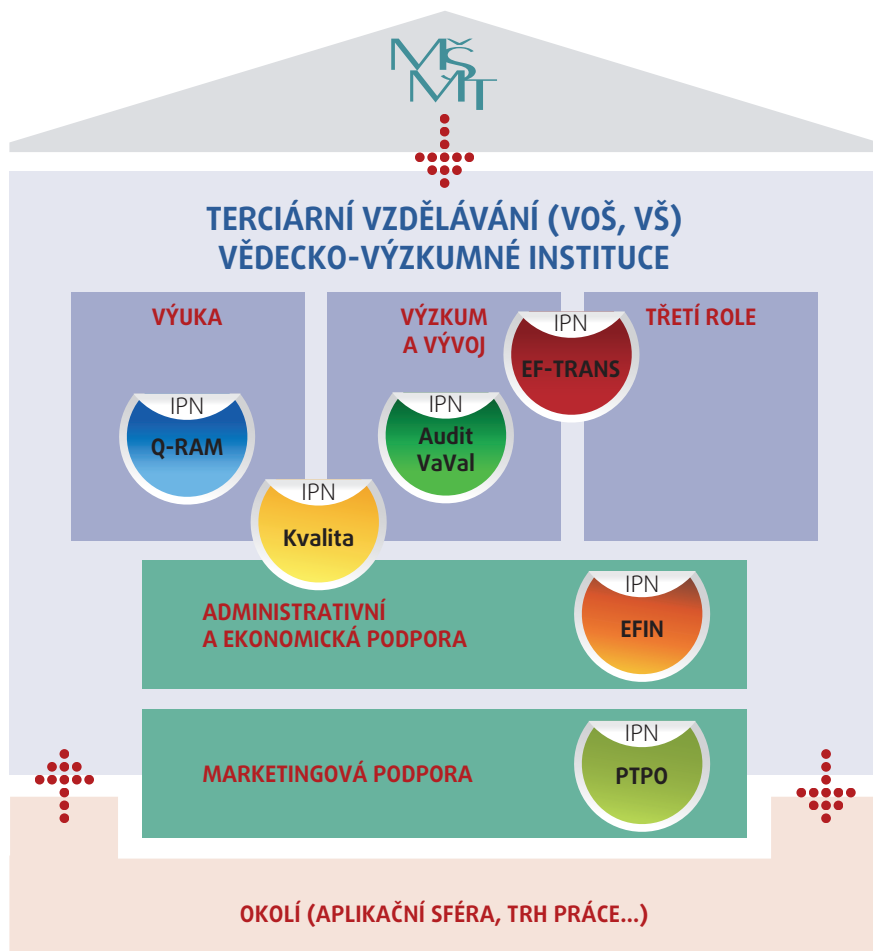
MŠMT

TERCIÁRNÍ VZDĚLÁVÁNÍ (VOŠ, VŠ)
VĚDECKO-VÝZKUMNÉ INSTITUCE

VÝUKA

IPN
Q-RAM

VÝZKUM A VÝVOJ

IPN
Audit VaVal

IPN
EF-TRANS

TŘETÍ ROLE

IPN
Kvalita

ADMINISTRATIVNÍ A EKONOMICKÁ PODPORA

IPN
EFIN

MARKETINGOVÁ PODPORA

IPN
PTPO

OKOLÍ (APLIKAČNÍ SFÉRA, TRH PRÁCE...)